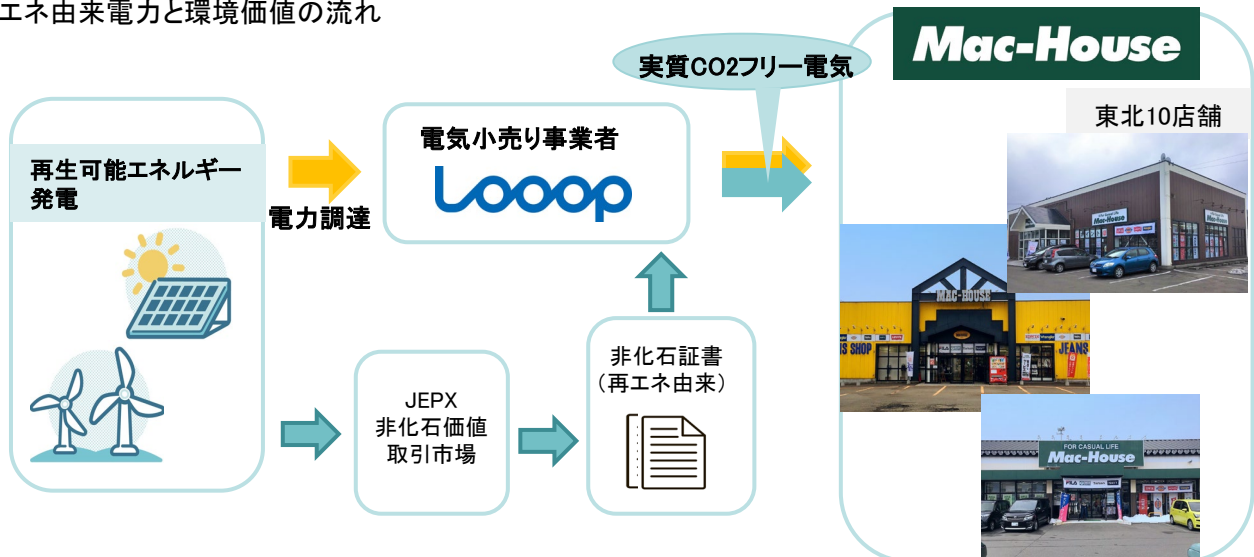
エネ由来電力と環境価値の流れ

Mac-House

実質CO2フリー電気

東北10店舗

再生可能エネルギー発電

電力調達

電気小売り事業者

Looop

JEPX
非化石価値
取引市場

非化石証書
（再エネ由来）

Mac-House

MAC-HOUSE

JEANS SHOP

JEANS

FOR CASUAL LIFE
Mac-House